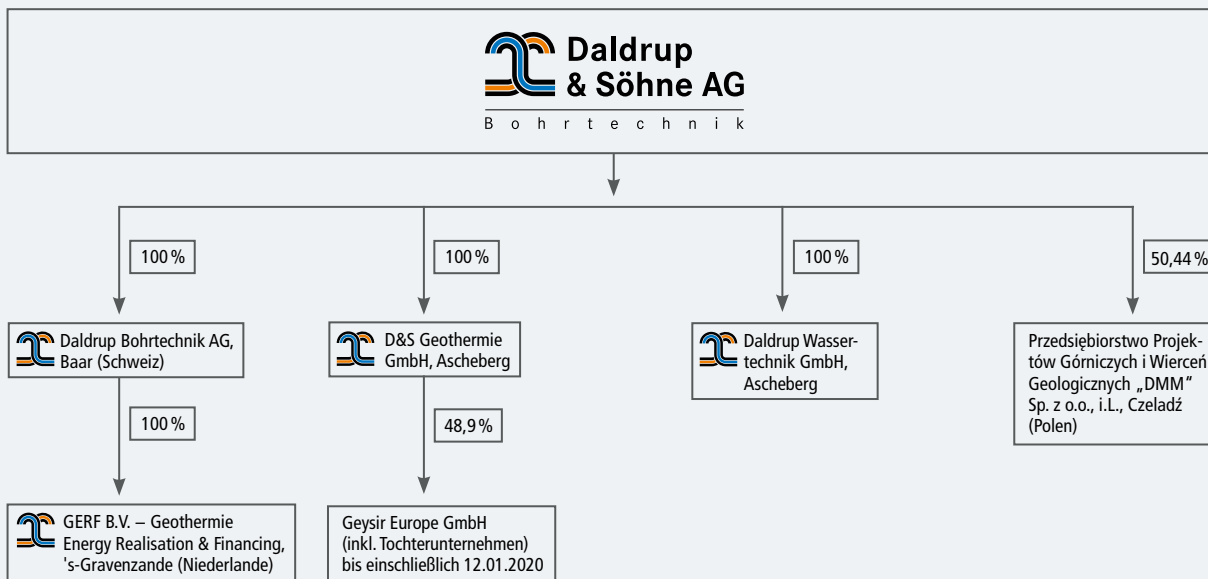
Daldrup & Söhne AG

Bohrtechnik

100 %

100 %

100 %

50,44 %

Daldrup Bohrtechnik AG, Baar (Schweiz)

D&S Geothermie GmbH, Ascheberg

Daldrup Wassertechnik GmbH, Ascheberg

Przedsiębiorstwo Projektów Górniczych i Wierceń Geologicznych „DMM" Sp. z o.o., i.L., Czeladź (Polen)

100 %

48,9 %

GERF B.V. – Geothermie Energy Realisation & Financing, 's-Gravenzande (Niederlande)

Geysir Europe GmbH (inkl. Tochterunternehmen) bis einschließlich 12.01.2020